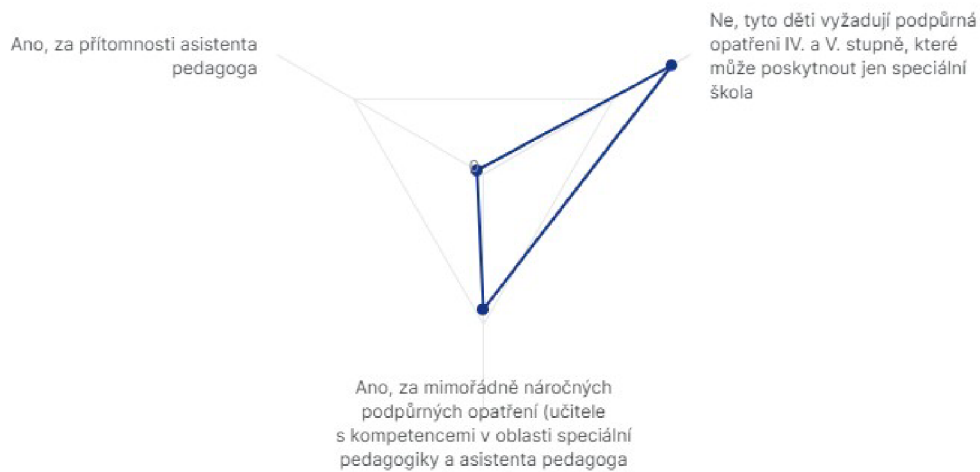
Ano, za přítomnosti asistenta pedagoga

Ne, tyto děti vyžadují podpůrná opatření IV. a V. stupně, které může poskytnout jen speciální škola

0

Ano, za mimořádně náročných podpůrných opatření (učitele s kompetencemi v oblasti speciální pedagogiky a asistenta pedagoga